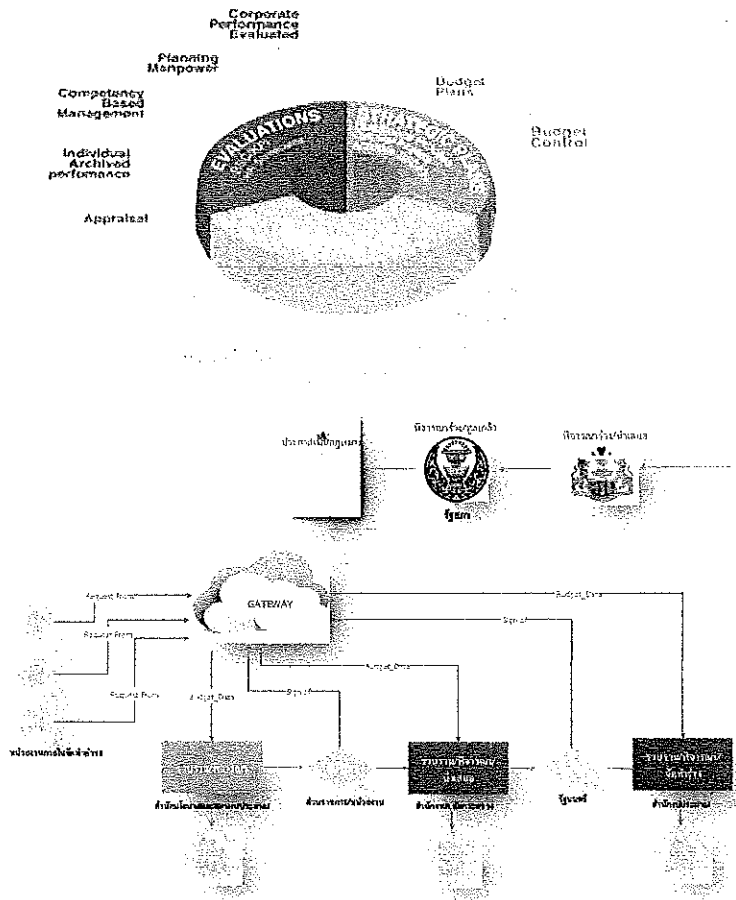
Corporate Performance Evaluated

Planning Manpower

Competency Based Management

Individual Archived performance

Appraisal

EVALUATIONS

Budget Plans

Budget Control

ประกาศ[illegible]

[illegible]

รัฐสภา

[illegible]

GATEWAY

Request From

Request From

Request From

Budget_Data

Sign

Budget_Data

Sign

Budget_Data

Sign

หน่วยงาน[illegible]

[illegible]

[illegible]

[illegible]

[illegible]

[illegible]

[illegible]

รัฐมนตรี

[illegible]